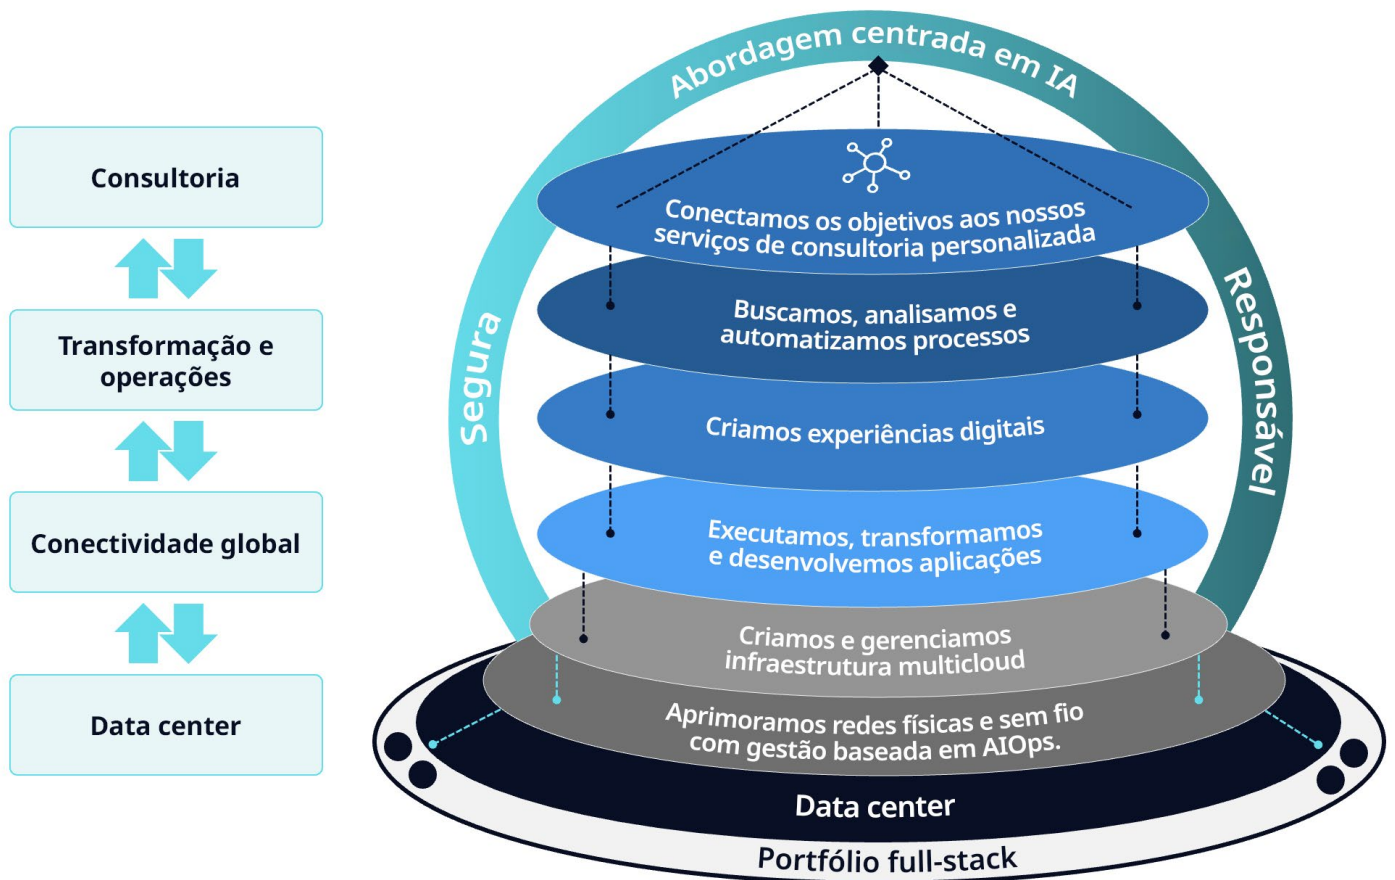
Consultoria

Transformação e operações

Conectividade global

Data center

Abordagem centrada em IA

Segura

Responsável

Conectamos os objetivos aos nossos serviços de consultoria personalizada

Buscamos, analisamos e automatizamos processos

Criamos experiências digitais

Executamos, transformamos e desenvolvemos aplicações

Criamos e gerenciamos infraestrutura multicloud

Aprimoramos redes físicas e sem fio com gestão baseada em AIOps.

Data center

Portfólio full-stack